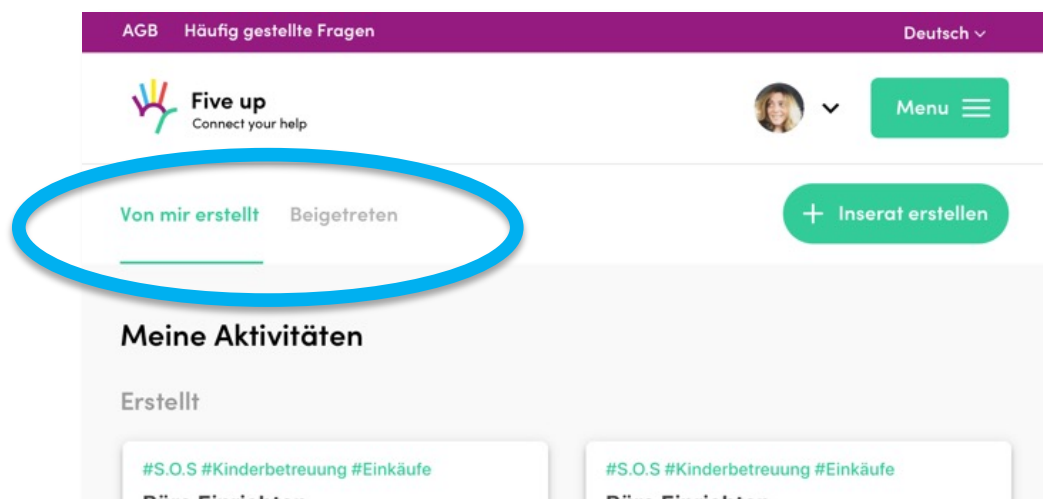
AGB Häufig gestellte Fragen

Deutsch

Five up
Connect your help

Menu

Von mir erstellt Beigetreten

Inserat erstellen

Meine Aktivitäten

Erstellt

#S.O.S #Kinderbetreuung #Einkäufe

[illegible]

#S.O.S #Kinderbetreuung #Einkäufe

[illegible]